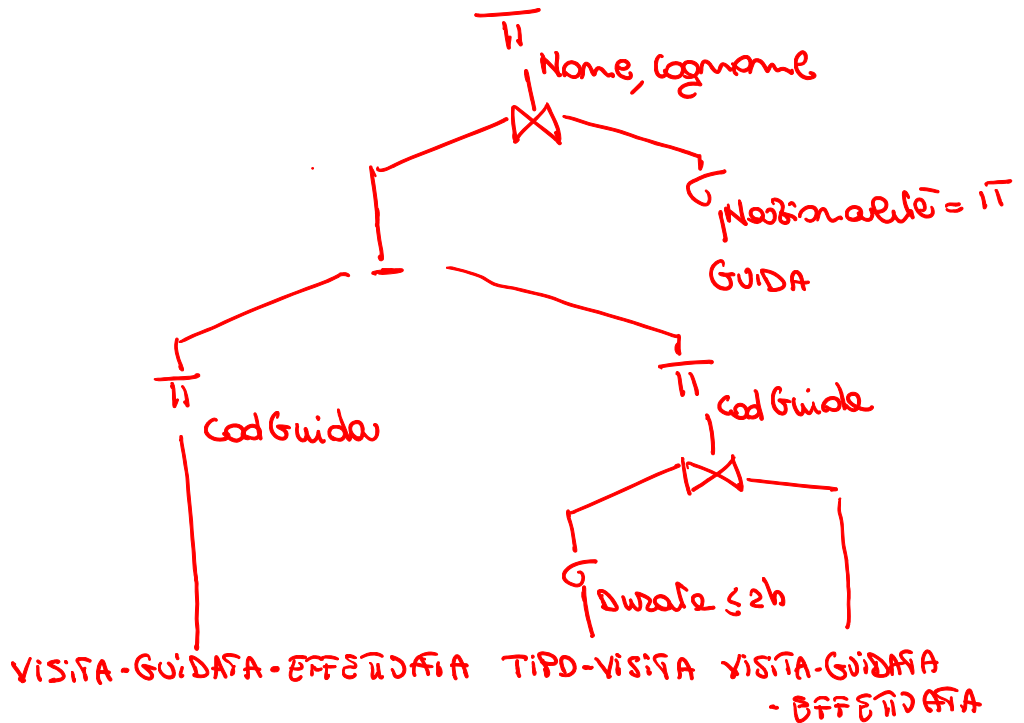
$\pi$ Nome, cognome

$\bowtie$

$\sigma$ Nazionalità = IT

GUIDA

$-$

$\pi$ CodGuida

$\pi$ CodGuida

$\bowtie$

$\sigma$ Durata $\leq 2h$

VISITA-GUIDATA-EFFETTUATA TIPO-VISITA VISITA-GUIDATA-EFFETTUATA